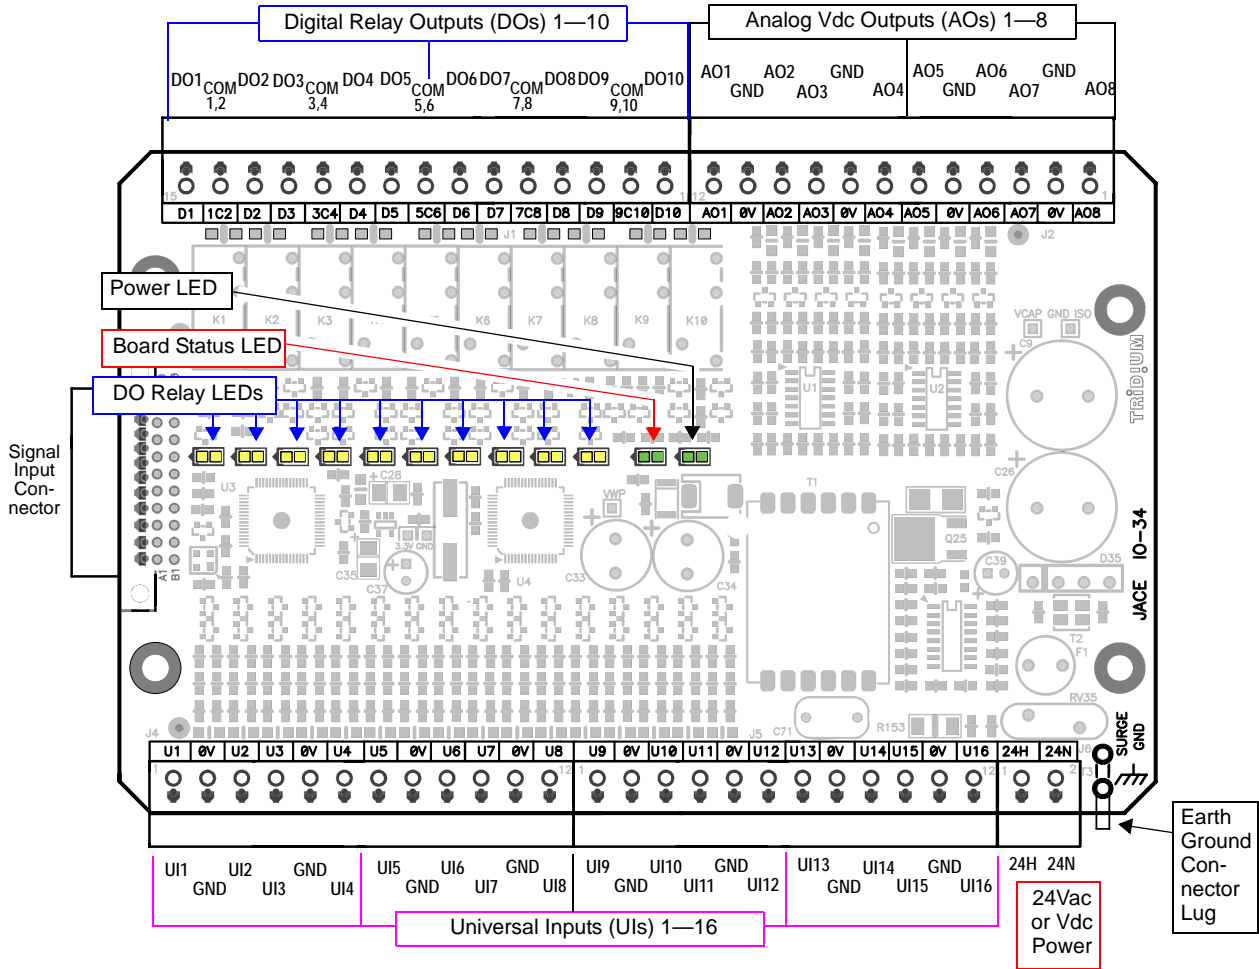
Digital Relay Outputs (DOs) 1—10

Analog Vdc Outputs (AOs) 1—8

DO1 COM 1,2 DO2 DO3 COM 3,4 DO4 DO5 COM 5,6 DO6 DO7 COM 7,8 DO8 DO9 COM 9,10 DO10

AO1 GND AO2 AO3 GND AO4 AO5 GND AO6 AO7 GND AO8

15 D1 1C2 D2 D3 3C4 D4 D5 5C6 D6 D7 7C8 D8 D9 9C10 D10 1 12 AO1 0V AO2 AO3 0V AO4 AO5 0V AO6 AO7 0V AO8 1

J1 J2

Power LED

Board Status LED

DO Relay LEDs

K1 K2 K3 K6 K7 K8 K9 K10

VCAP GND ISO C9

TRIDIUM

Signal Input Connector

U1 U2 C26 C28 U3 VWP T1 Q25 C39 D35 3.3V GND C35 C37 U4 C33 C34 A1 B1 T2 F1 RV35

IO-34

JACE

C71 R153 J5 J4 J6 SURGE GND

U1 0V U2 U3 0V U4 U5 0V U6 U7 0V U8 U9 0V U10 U11 0V U12 U13 0V U14 U15 0V U16 24H 24N

1 12 1 12 1 2

UI1 GND UI2 UI3 GND UI4 UI5 GND UI6 UI7 GND UI8 UI9 GND UI10 UI11 GND UI12 UI13 GND UI14 UI15 GND UI16 24H 24N

Universal Inputs (UIs) 1—16

24Vac or Vdc Power

Earth Ground Connector Lug